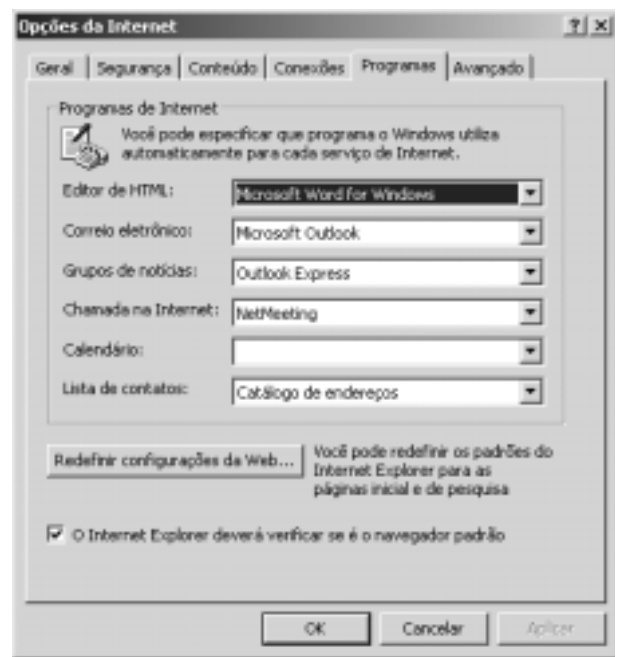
Opções da Internet

?|×

Geral | Segurança | Conteúdo | Conexões | Programas | Avançado

Programas de Internet

Você pode especificar que programa o Windows utiliza automaticamente para cada serviço de Internet.

Editor de HTML: Microsoft Word for Windows

Correio eletrônico: Microsoft Outlook

Grupos de notícias: Outlook Express

Chamada na Internet: NetMeeting

Calendário:

Lista de contatos: Catálogo de endereços

Redefinir configurações da Web...

Você pode redefinir os padrões do Internet Explorer para as páginas inicial e de pesquisa

O Internet Explorer deverá verificar se é o navegador padrão

OK | Cancelar | Aplicar